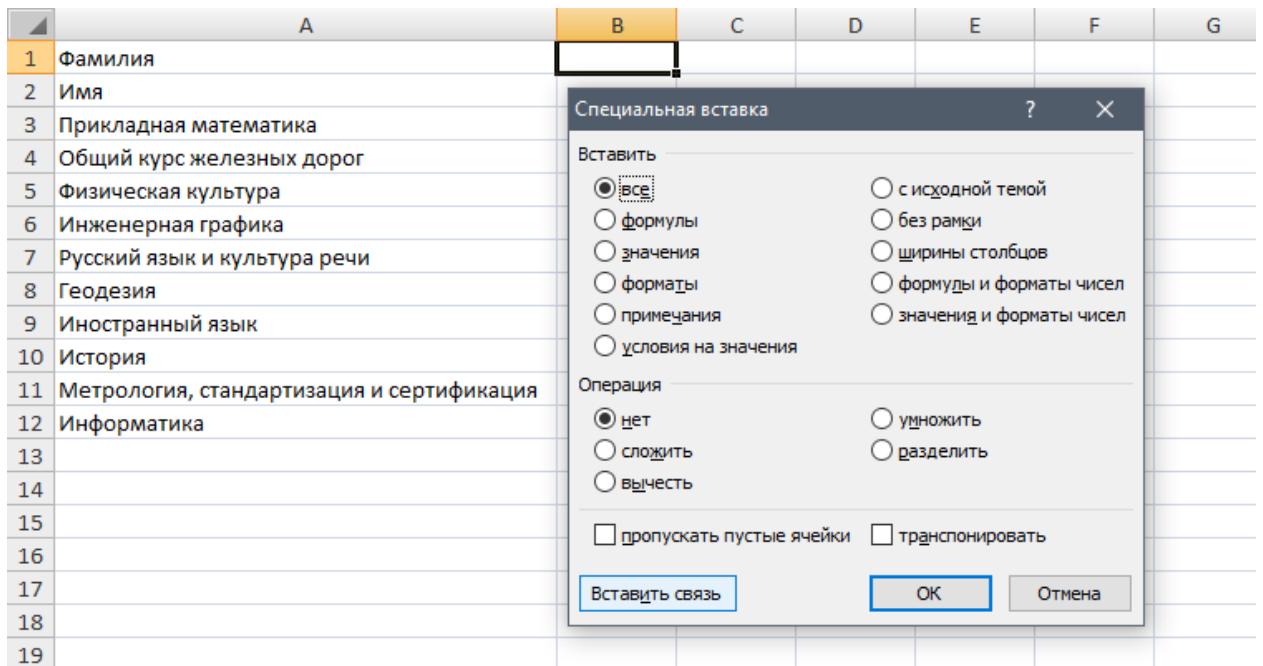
| | A | B | C | D | E | F | G |
|---|---|---|---|---|---|---|---|
| 1 | Фамилия | | | | | | |
| 2 | Имя | | | | | | |
| 3 | Прикладная математика | | | | | | |
| 4 | Общий курс железных дорог | | | | | | |
| 5 | Физическая культура | | | | | | |
| 6 | Инженерная графика | | | | | | |
| 7 | Русский язык и культура речи | | | | | | |
| 8 | Геодезия | | | | | | |
| 9 | Иностранный язык | | | | | | |
| 10 | История | | | | | | |
| 11 | Метрология, стандартизация и сертификация | | | | | | |
| 12 | Информатика | | | | | | |
| 13 | | | | | | | |
| 14 | | | | | | | |
| 15 | | | | | | | |
| 16 | | | | | | | |
| 17 | | | | | | | |
| 18 | | | | | | | |
| 19 | | | | | | | |

Специальная вставка ? ✕

Вставить
все
формулы
значения
форматы
примечания
условия на значения
с исходной темой
без рамки
ширины столбцов
формулы и форматы чисел
значения и форматы чисел

Операция
нет
сложить
вычесть
умножить
разделить

пропускать пустые ячейки
транспонировать

Вставить связь
ОК
Отмена